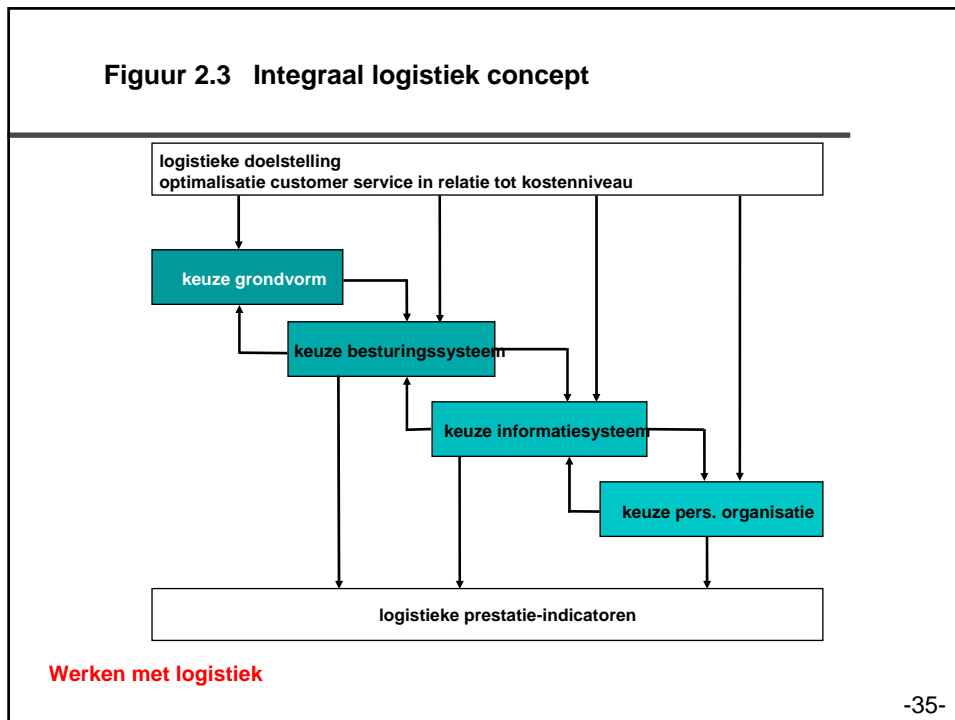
Figuur 2.3 Integraal logistiek concept

logistieke doelstelling
optimalisatie customer service in relatie tot kostenniveau

keuze grondvorm

keuze besturingssysteem

keuze informatiesysteem

keuze pers. organisatie

logistieke prestatie-indicatoren

Werken met logistiek

-35-